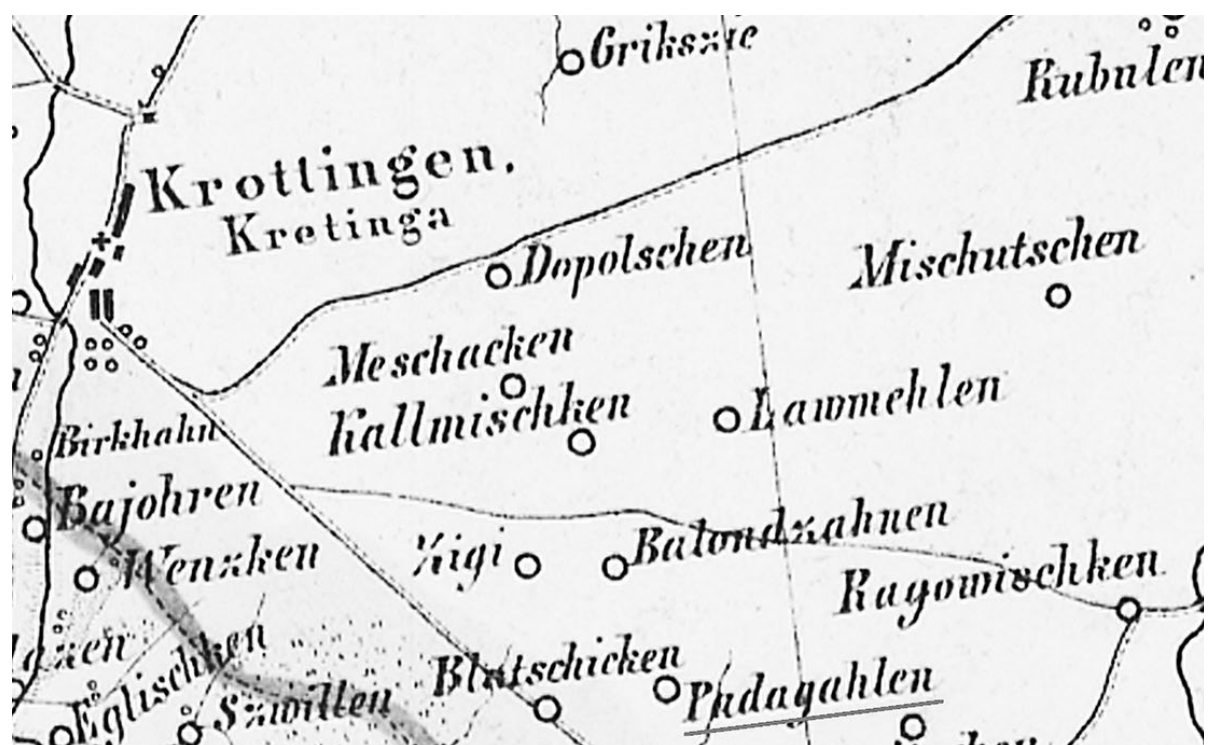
Grikszie
Kubulen
Krottingen.
Kretinga
Dopolschen
Mischutschen
Meschacken
Kallmischken
Lawmehlen
Birkhahn
Bajohren
Wenzken
Zigi
Balondzahnen
Rayowischken
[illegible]zen
Eglischken
Szwillen
Blatschicken
Padagahlen